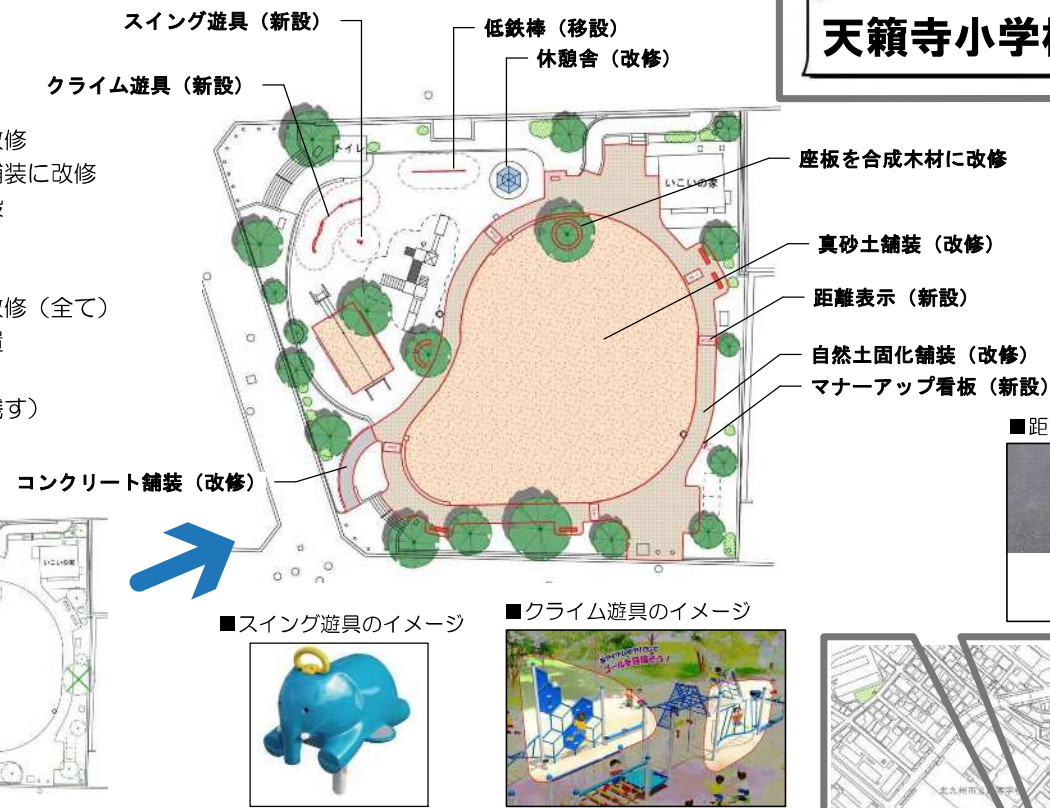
天籟寺小学

スイング遊具（新設）
クライム遊具（新設）
低鉄棒（移設）
休憩舎（改修）

改修
舗装に改修

改修（全て）

す）

トイレ
いこいの家

座板を合成木材に改修
真砂土舗装（改修）
距離表示（新設）
自然土固化舗装（改修）
マナーアップ看板（新設）

■距

コンクリート舗装（改修）

いこいの家

■スイング遊具のイメージ
■クライム遊具のイメージ

ゴールを目指そう！